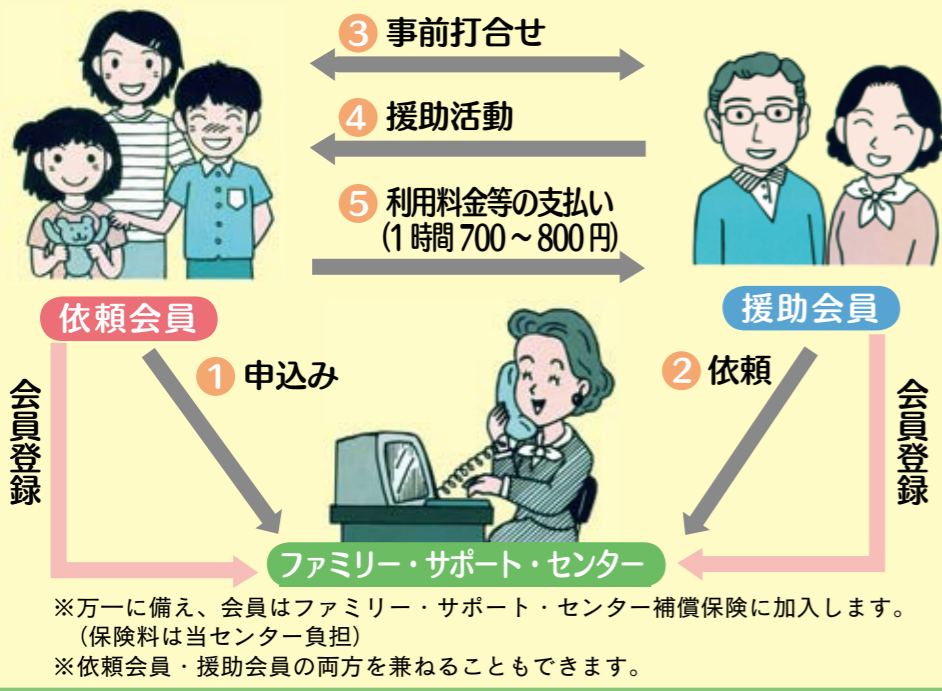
3 事前打合せ

4 援助活動

5 利用料金等の支払い
(1時間700～800円)

依頼会員

援助会員

1 申込み

2 依頼

会員登録

会員登録

ファミリー・サポート・センター

※万一に備え、会員はファミリー・サポート・センター補償保険に加入します。
(保険料は当センター負担)
※依頼会員・援助会員の両方を兼ねることもできます。